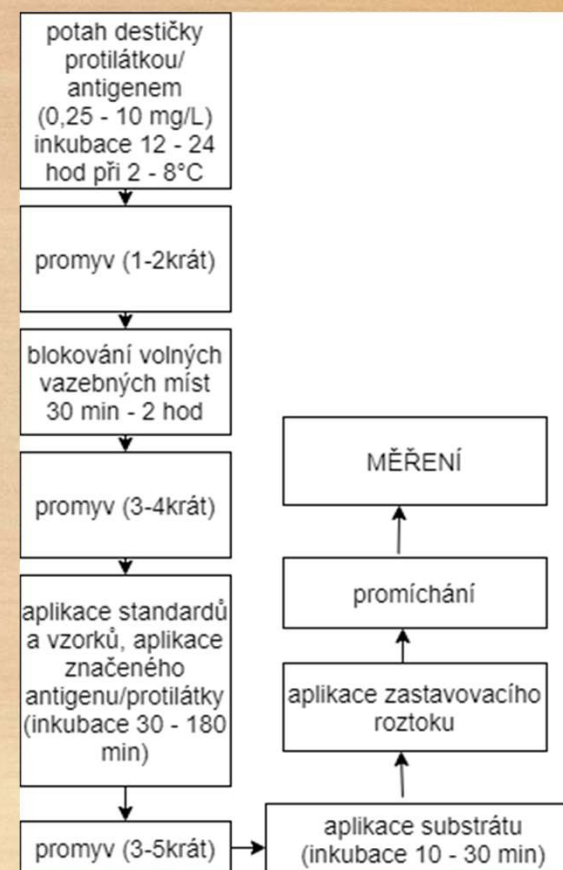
potah destičky protilátkou/ antigenem (0,25 - 10 mg/L) inkubace 12 - 24 hod při 2 - 8°C

promyv (1-2krát)

blokování volných vazebných míst 30 min - 2 hod

promyv (3-4krát)

aplikace standardů a vzorků, aplikace značeného antigenu/protilátky (inkubace 30 - 180 min)

promyv (3-5krát)

aplikace substrátu (inkubace 10 - 30 min)

aplikace zastavovacího roztoku

promíchání

MĚŘENÍ